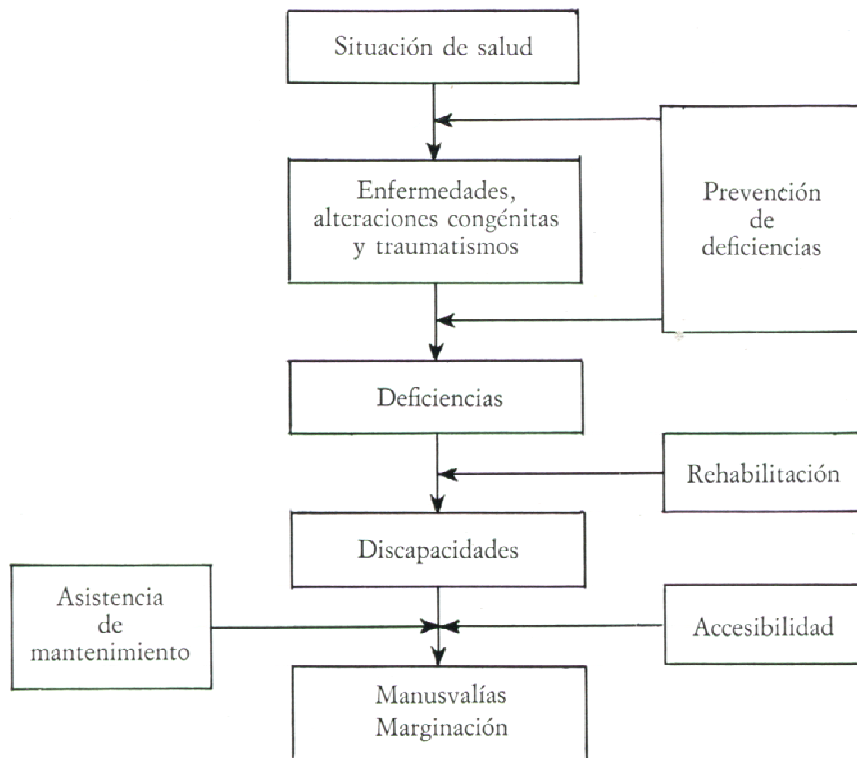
Situación de salud

Enfermedades, alteraciones congénitas y traumatismos

Prevención de deficiencias

Deficiencias

Rehabilitación

Discapacidades

Asistencia de mantenimiento

Accesibilidad

Manusvalías Marginación